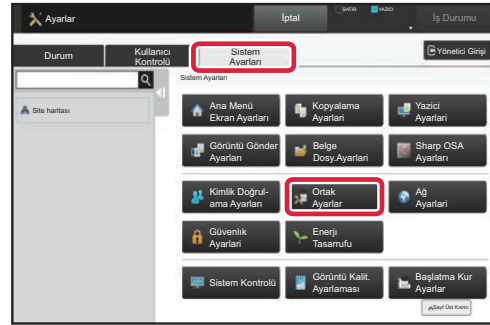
Ayarlar

İptal

SATIR YAZICI

İş Durumu

Durum

Kullanıcı Kontrolü

Sistem Ayarları

Yönetici Girişi

Site haritası

Sistem Ayarları

Ana Menü Ekran Ayarları

Kopyalama Ayarları

Yazici Ayarları

Görüntü Gönder Ayarları

Belge Dosy.Ayarları

Sharp OSA Ayarları

Kimlik Doğrulama Ayarları

Ortak Ayarlar

Ağ Ayarları

Güvenlik Ayarları

Enerji Tasarrufu

Sistem Kontrolü

Görüntü Kalit. Ayarlaması

Başlatma Kur Ayarlar

Sayf Üst Kısmı